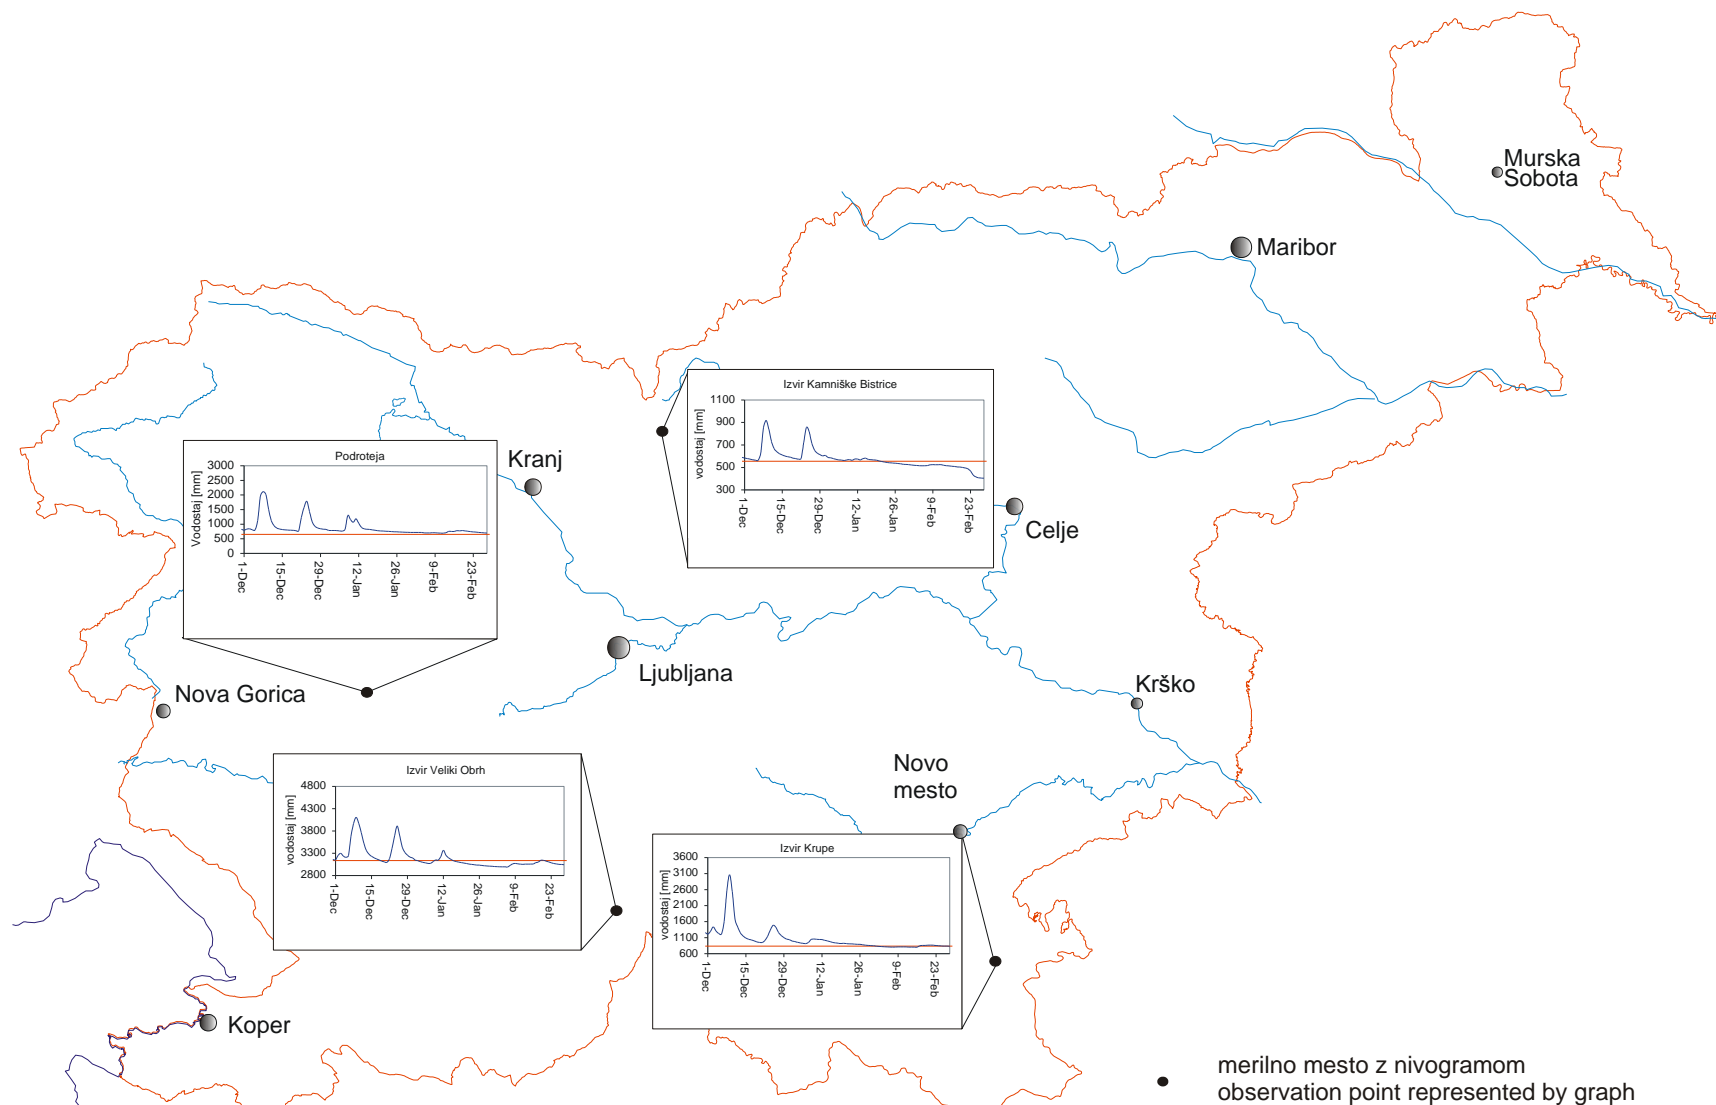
Murska Sobota

Maribor

Izvir Kamniške Bistrice

1100
900
700
500
300

vodostaj [mm]

1-Dec
15-Dec
29-Dec
12-Jan
26-Jan
9-Feb
23-Feb

Podroteja

3000
2500
2000
1500
1000
500
0

Vodostaj [mm]

1-Dec
15-Dec
29-Dec
12-Jan
26-Jan
9-Feb
23-Feb

Kranj

Celje

Ljubljana

Nova Gorica

Krško

Novo mesto

Izvir Veliki Obrh

4800
4300
3800
3300
2800

vodostaj [mm]

1-Dec
15-Dec
29-Dec
12-Jan
26-Jan
9-Feb
23-Feb

Izvir Krupe

3600
3100
2600
2100
1600
1100
600

vodostaj [mm]

1-Dec
15-Dec
29-Dec
12-Jan
26-Jan
9-Feb
23-Feb

Koper

merilno mesto z nivogramom
observation point represented by graph